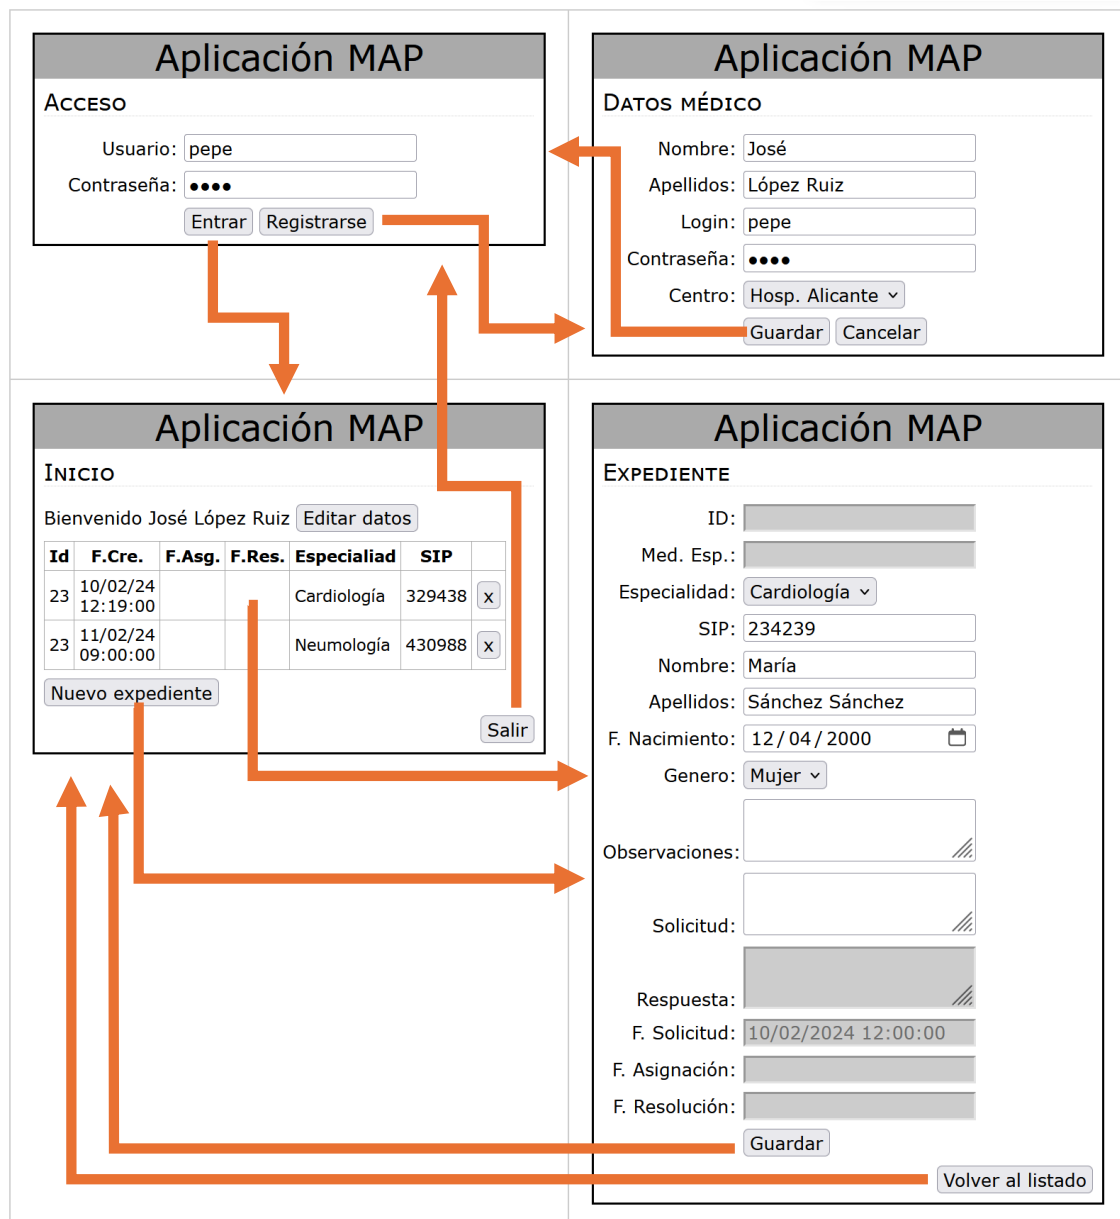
Aplicación MAP

ACCESO

Usuario: pepe

Contraseña: ●●●●

Entrar Registrarse

Aplicación MAP

DATOS MÉDICO

Nombre: José

Apellidos: López Ruiz

Login: pepe

Contraseña: ●●●●

Centro: Hosp. Alicante

Guardar Cancelar

Aplicación MAP

INICIO

Bienvenido José López Ruiz Editar datos

| Id | F.Cre. | F.Asg. | F.Res. | Especialiad | SIP | |
|---|---|---|---|---|---|---|
| 23 | 10/02/24 12:19:00 | | | Cardiología | 329438 | x |
| 23 | 11/02/24 09:00:00 | | | Neumología | 430988 | x |

Nuevo expediente

Salir

Aplicación MAP

EXPEDIENTE

ID:

Med. Esp.:

Especialidad: Cardiología

SIP: 234239

Nombre: María

Apellidos: Sánchez Sánchez

F. Nacimiento: 12/04/2000

Genero: Mujer

Observaciones:

Solicitud:

Respuesta:

F. Solicitud: 10/02/2024 12:00:00

F. Asignación:

F. Resolución:

Guardar

Volver al listado